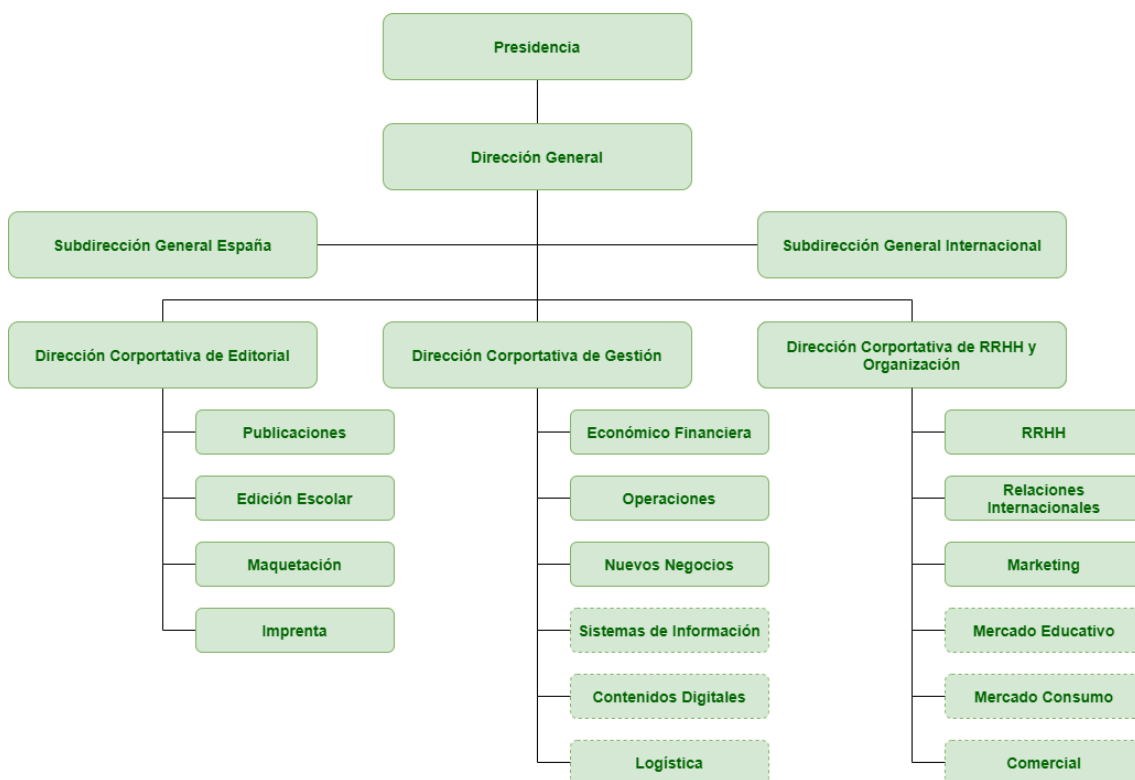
Presidencia

Dirección General

Subdirección General España

Subdirección General Internacional

Dirección Corportativa de Editorial

Dirección Corportativa de Gestión

Dirección Corportativa de RRHH y Organización

Publicaciones

Edición Escolar

Maquetación

Imprenta

Económico Financiera

Operaciones

Nuevos Negocios

Sistemas de Información

Contenidos Digitales

Logística

RRHH

Relaciones Internacionales

Marketing

Mercado Educativo

Mercado Consumo

Comercial